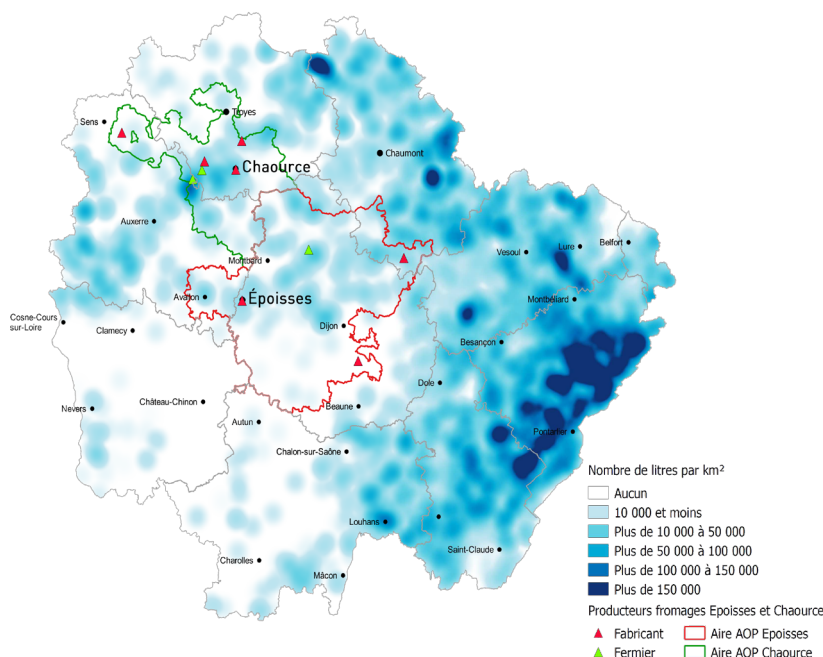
Sens
Troyes
Chaource
Chaumont
Auxerre
Montbard
Vesoul
Lure
Belfort
Avallon
Époisses
Montbéliard
Cosne-Cours-sur-Loire
Clamecy
Dijon
Besançon
Château-Chinon
Dole
Nevers
Beaune
Autun
Pontarlier
Chalon-sur-Saône
Louhans
Saint-Claude
Charolles
Mâcon

Nombre de litres par km²
Aucun
10 000 et moins
Plus de 10 000 à 50 000
Plus de 50 000 à 100 000
Plus de 100 000 à 150 000
Plus de 150 000
Producteurs fromages Epoisses et Chaource
Fabricant
Fermier
Aire AOP Epoisses
Aire AOP Chaource